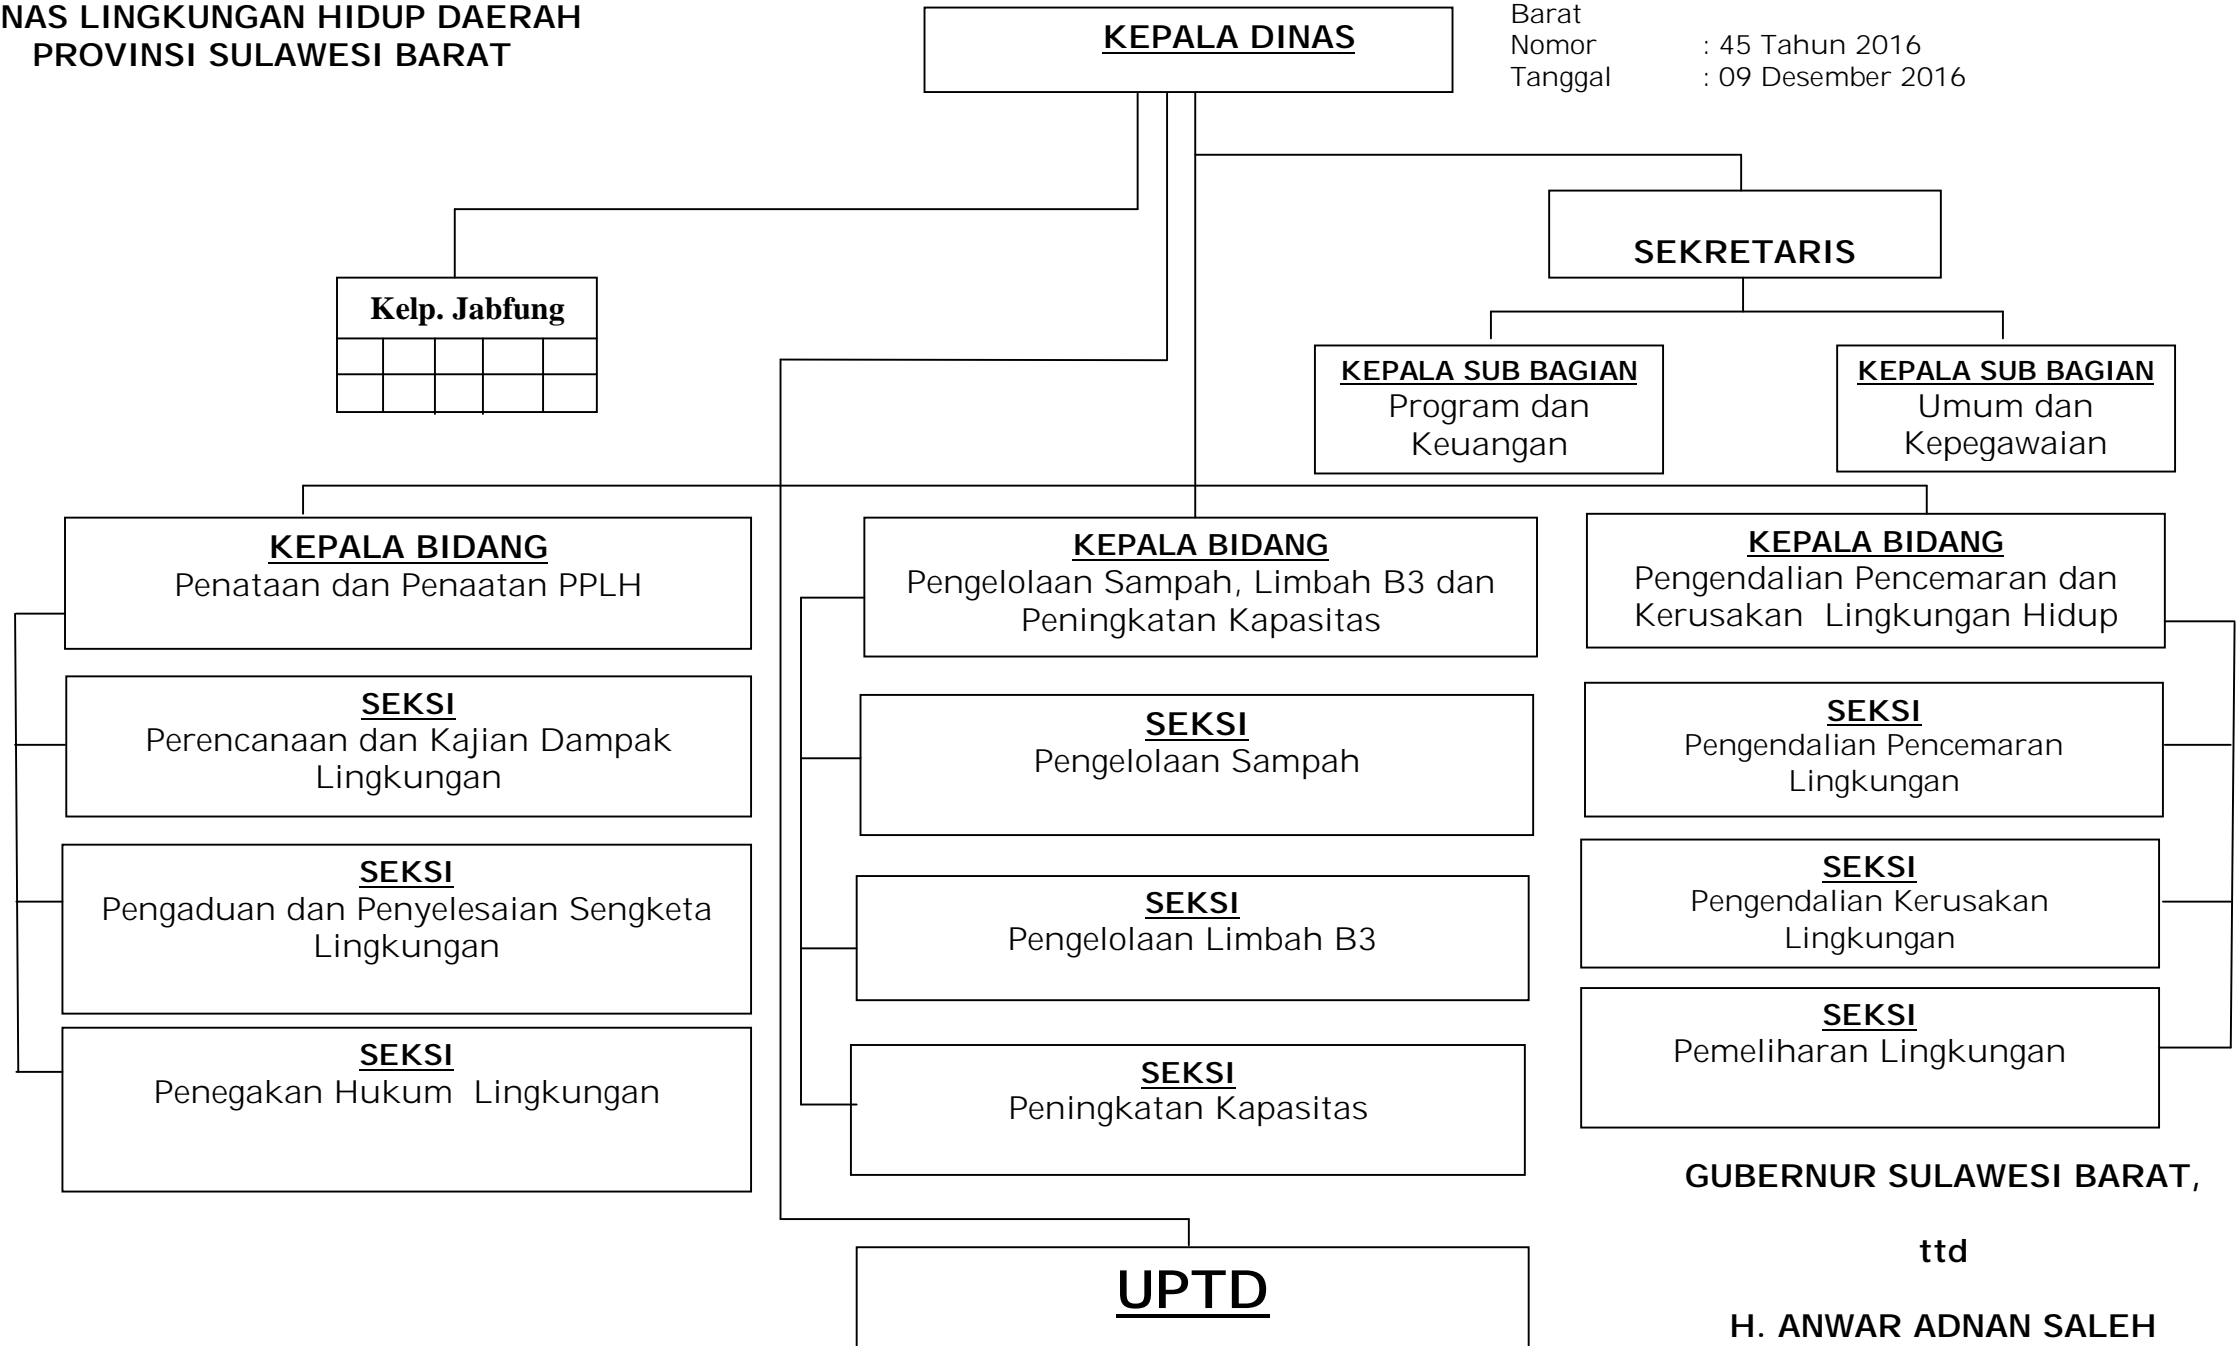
NAS LINGKUNGAN HIDUP DAERAH
PROVINSI SULAWESI BARAT

KEPALA DINAS

Barat
Nomor : 45 Tahun 2016
Tanggal : 09 Desember 2016

Kelp. Jabfung

SEKRETARIS

KEPALA SUB BAGIAN
Program dan Keuangan

KEPALA SUB BAGIAN
Umum dan Kepegawaian

KEPALA BIDANG
Penataan dan Penaatan PPLH

SEKSI
Perencanaan dan Kajian Dampak Lingkungan

SEKSI
Pengaduan dan Penyelesaian Sengketa Lingkungan

SEKSI
Penegakan Hukum Lingkungan

KEPALA BIDANG
Pengelolaan Sampah, Limbah B3 dan Peningkatan Kapasitas

SEKSI
Pengelolaan Sampah

SEKSI
Pengelolaan Limbah B3

SEKSI
Peningkatan Kapasitas

KEPALA BIDANG
Pengendalian Pencemaran dan Kerusakan Lingkungan Hidup

SEKSI
Pengendalian Pencemaran Lingkungan

SEKSI
Pengendalian Kerusakan Lingkungan

SEKSI
Pemeliharaan Lingkungan

UPTD

GUBERNUR SULAWESI BARAT,

ttd

H. ANWAR ADNAN SALEH